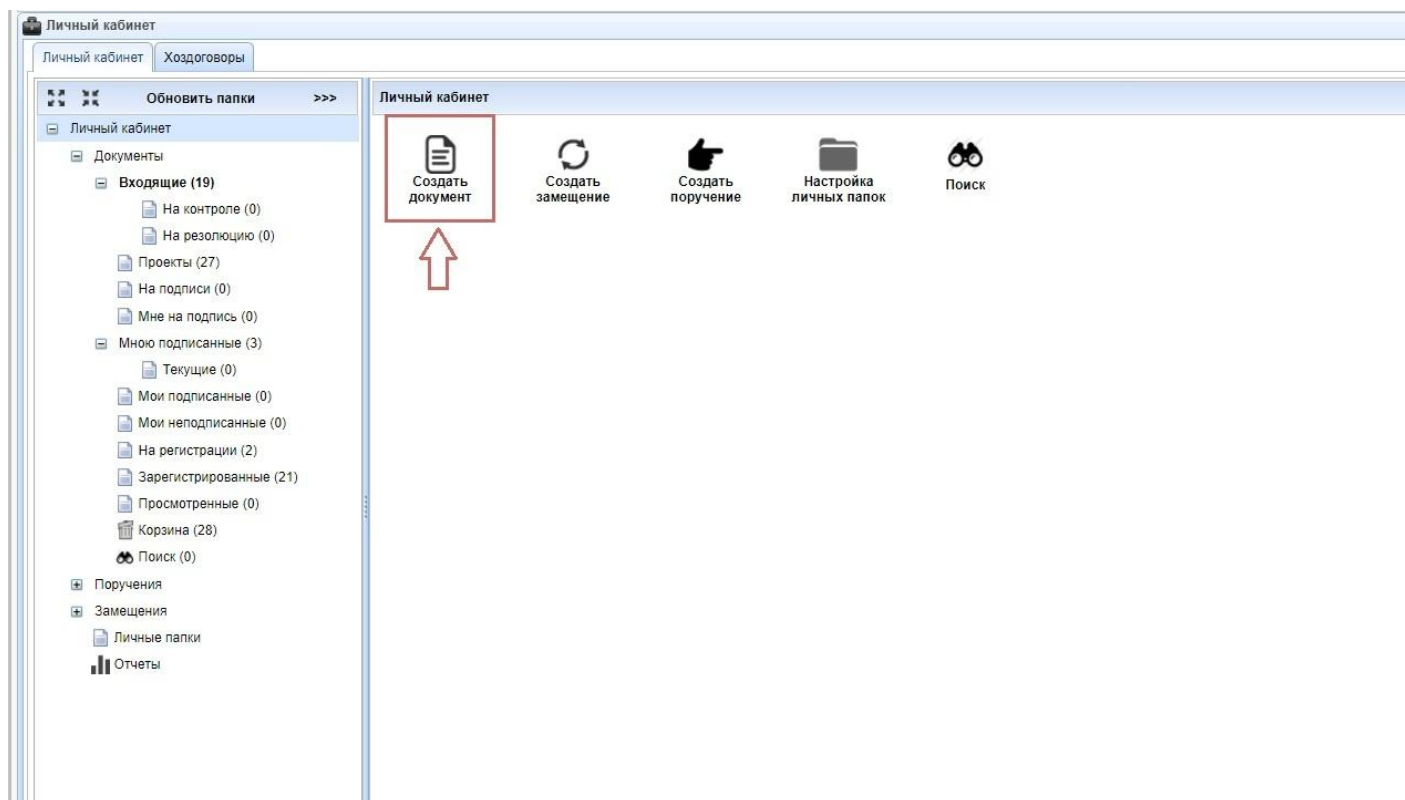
Личный кабинет

Личный кабинет | Хоздоговоры

Обновить папки >>>

Личный кабинет
Документы
Входящие (19)
На контроле (0)
На резолюцию (0)
Проекты (27)
На подписи (0)
Мне на подпись (0)
Мною подписанные (3)
Текущие (0)
Мои подписанные (0)
Мои неподписанные (0)
На регистрации (2)
Зарегистрированные (21)
Просмотренные (0)
Корзина (28)
Поиск (0)
Поручения
Замещения
Личные папки
Отчеты

Личный кабинет

Создать документ
Создать замещение
Создать поручение
Настройка личных папок
Поиск